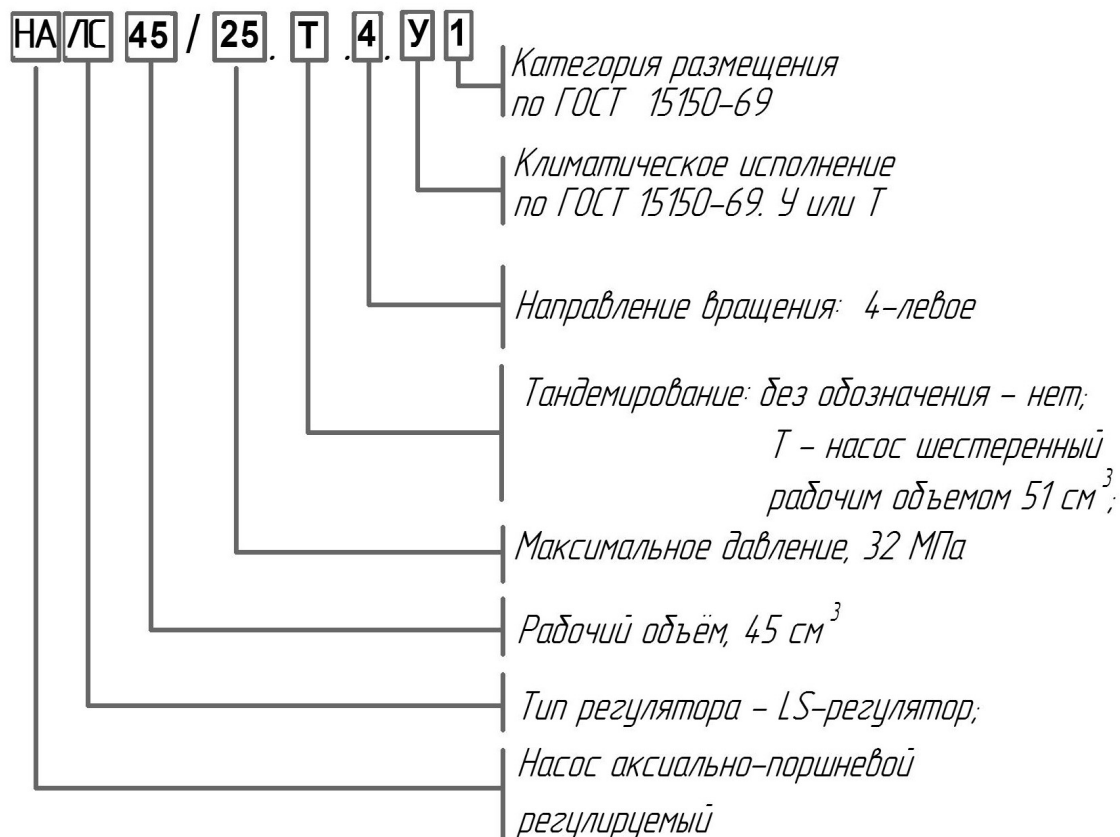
НА ЛС 45 / 25 . Т . 4 . У 1

Категория размещения по ГОСТ 15150-69

Климатическое исполнение по ГОСТ 15150-69. У или Т

Направление вращения: 4-левое

Тандемирование: без обозначения – нет; Т – насос шестеренный рабочим объемом 51 см$^3$;

Максимальное давление, 32 МПа

Рабочий объём, 45 см$^3$

Тип регулятора – LS-регулятор;

Насос аксиально-поршневой регулируемый